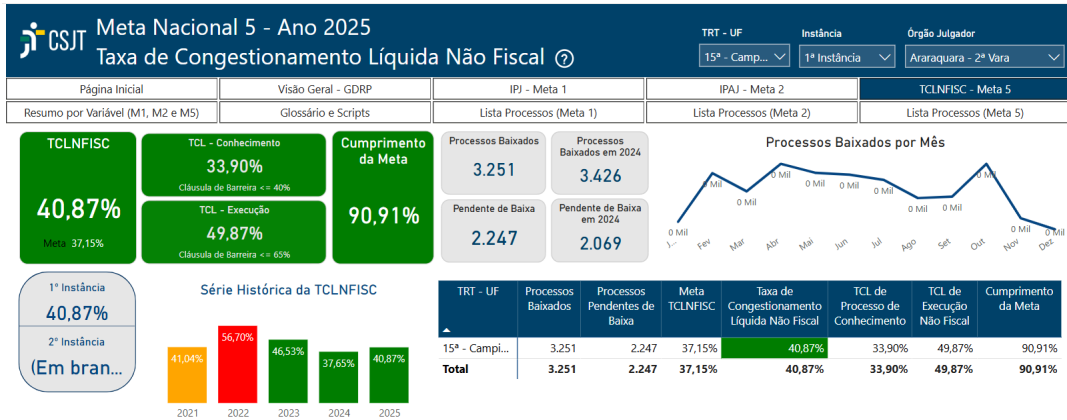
CSJT Meta Nacional 5 - Ano 2025
Taxa de Congestionamento Líquida Não Fiscal ?

TRT - UF
15ª - Camp...

Instância
1ª Instância

Órgão Julgador
Araraquara - 2ª Vara

Página Inicial | Visão Geral - GDRP | IPJ - Meta 1 | IPAJ - Meta 2 | TCLNFISC - Meta 5
Resumo por Variável (M1, M2 e M5) | Glossário e Scripts | Lista Processos (Meta 1) | Lista Processos (Meta 2) | Lista Processos (Meta 5)

TCLNFISC
40,87%
Meta 37,15%

TCL - Conhecimento
33,90%
Cláusula de Barreira <= 40%

TCL - Execução
49,87%
Cláusula de Barreira <= 65%

Cumprimento da Meta
90,91%

Processos Baixados
3.251

Processos Baixados em 2024
3.426

Pendente de Baixa
2.247

Pendente de Baixa em 2024
2.069

Processos Baixados por Mês
0 Mil 0 Mil 0 Mil 0 Mil 0 Mil 0 Mil 0 Mil 0 Mil 0 Mil 0 Mil 0 Mil 0 Mil
J... Fev Mar Abr Mai Jun Jul Ago Set Out Nov Dez

1ª Instância
40,87%
2ª Instância
(Em bran...

Série Histórica da TCLNFISC
41,04% 56,70% 46,53% 37,65% 40,87%
2021 2022 2023 2024 2025

| TRT - UF | Processos Baixados | Processos Pendentes de Baixa | Meta TCLNFISC | Taxa de Congestionamento Líquida Não Fiscal | TCL de Processo de Conhecimento | TCL de Execução Não Fiscal | Cumprimento da Meta |
|---|---|---|---|---|---|---|---|
| 15ª - Campi... | 3.251 | 2.247 | 37,15% | 40,87% | 33,90% | 49,87% | 90,91% |
| Total | 3.251 | 2.247 | 37,15% | 40,87% | 33,90% | 49,87% | 90,91% |